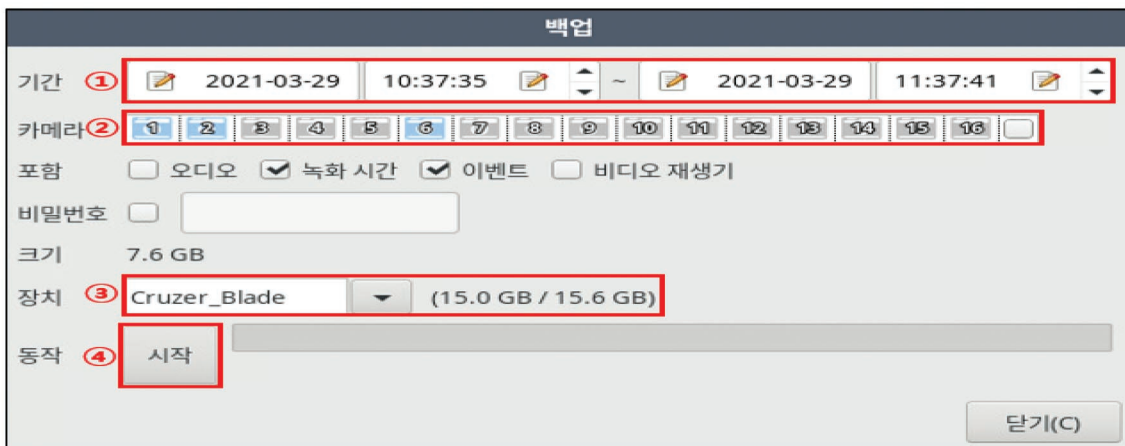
백업

기간 ① 2021-03-29 10:37:35 ~ 2021-03-29 11:37:41

카메라 ② 1 2 3 4 5 6 7 8 9 10 11 12 13 14 15 16

포함 오디오 녹화 시간 이벤트 비디오 재생기

비밀번호

크기 7.6 GB

장치 ③ Cruzer_Blade (15.0 GB / 15.6 GB)

동작 ④ 시작

닫기(C)